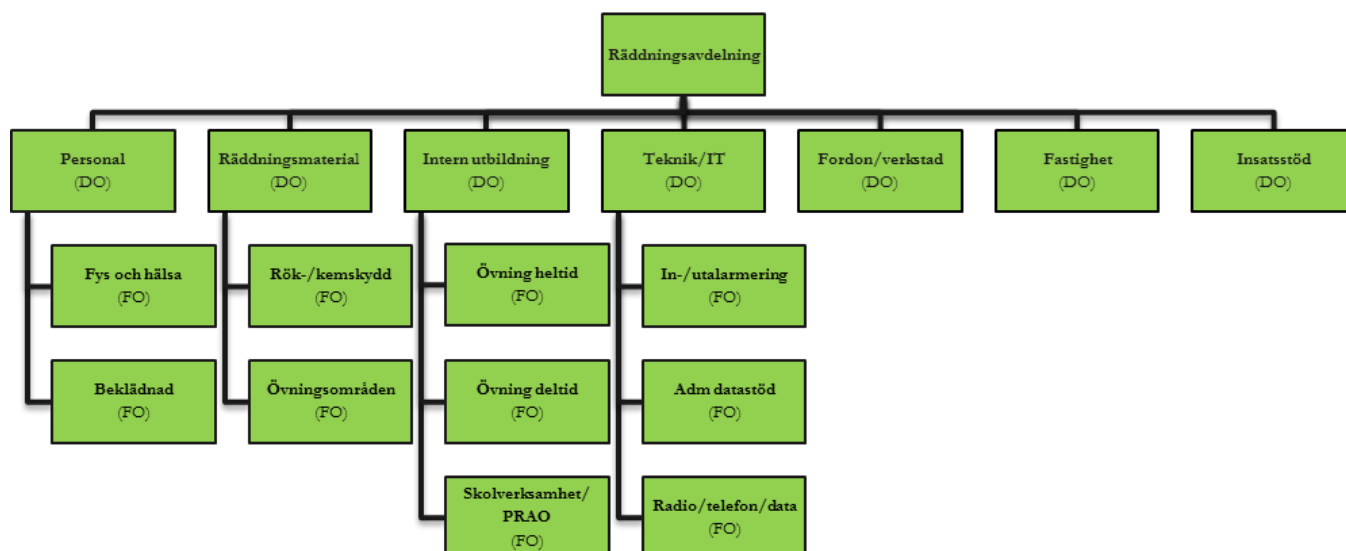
Räddningsavdelning

Personal
(DO)

Fys och hälsa
(FO)

Beklädnad
(FO)

Räddningsmaterial
(DO)

Rök-/kemskydd
(FO)

Övningsområden
(FO)

Intern utbildning
(DO)

Övning heltid
(FO)

Övning deltid
(FO)

Skolverksamhet/
PRAO
(FO)

Teknik/IT
(DO)

In-/utalarmering
(FO)

Adm datastöd
(FO)

Radio/telefon/data
(FO)

Fordon/verkstad
(DO)

Fastighet
(DO)

Insatsstöd
(DO)